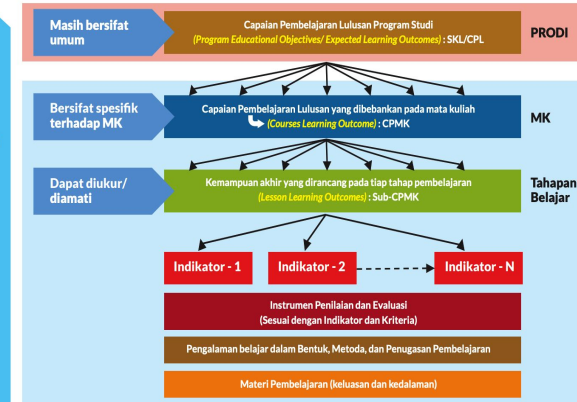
Masih bersifat umum

Capaian Pembelajaran Lulusan Program Studi
(Program Educational Objectives/ Expected Learning Outcomes) : SKL/CPL

PRODI

Bersifat spesifik terhadap MK

Capaian Pembelajaran Lulusan yang dibebankan pada mata kuliah
(Courses Learning Outcome) : CPMK

MK

Dapat diukur/ diamati

Kemampuan akhir yang dirancang pada tiap tahap pembelajaran
(Lesson Learning Outcomes) : Sub-CPMK

Tahapan Belajar

Indikator - 1

Indikator - 2

Indikator - N

Instrumen Penilaian dan Evaluasi
(Sesuai dengan Indikator dan Kriteria)

Pengalaman belajar dalam Bentuk, Metoda, dan Penugasan Pembelajaran

Materi Pembelajaran (keluasan dan kedalaman)